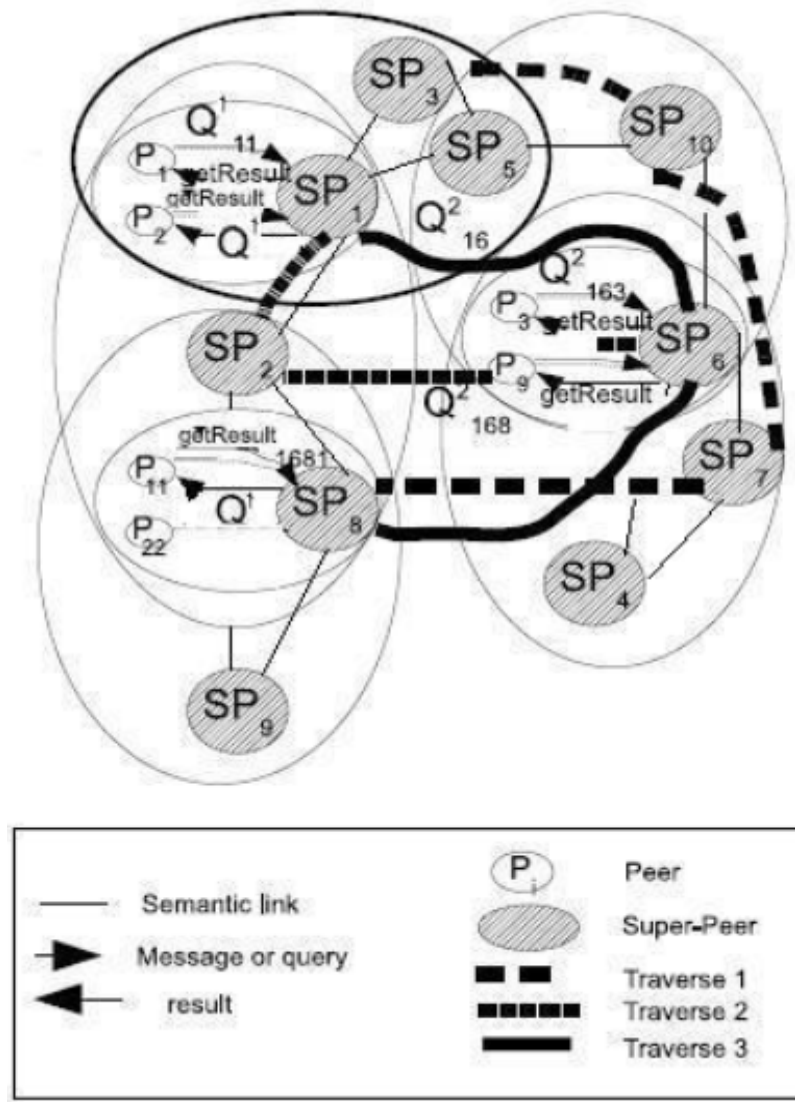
$SP_3$

$SP_{10}$

$Q^1_{11}$

$P_1$ getResult

$SP_5$

getResult

$SP_1$

$P_2$ $Q^1$

$Q^2_{16}$

$Q^2_{163}$

$P_3$ getResult

$SP_6$

$SP_2$

$P_9$ getResult

$Q^2_{168}$

getResult

$SP_7$

$P_{11}$ $Q^1_{1681}$ $SP_8$

$P_{22}$

$SP_4$

$SP_9$

Semantic link

Message or query

result

$P_i$ Peer

Super-Peer

Traverse 1

Traverse 2

Traverse 3